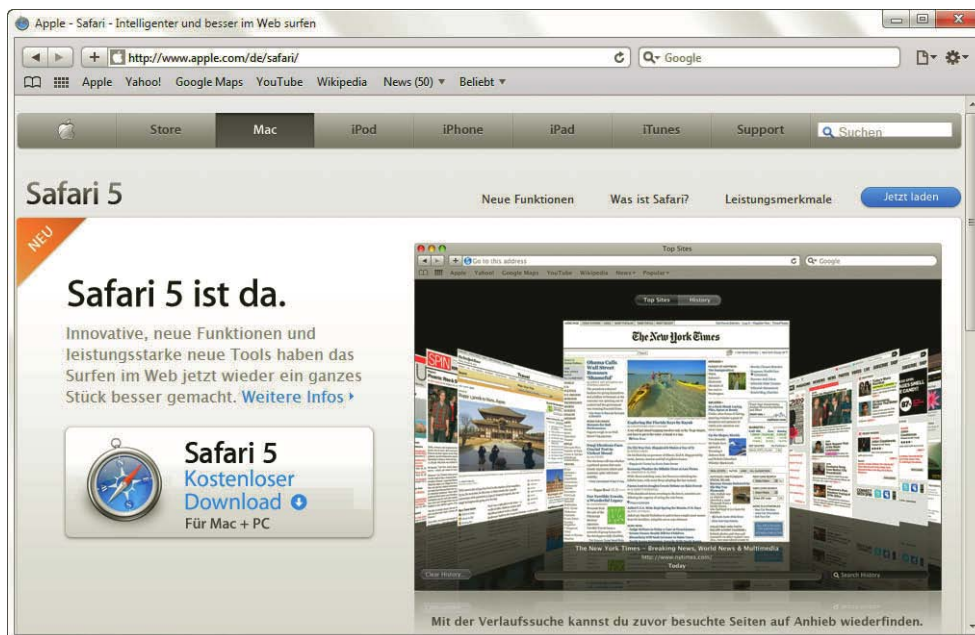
Apple - Safari - Intelligenter und besser im Web surfen

http://www.apple.com/de/safari/

Google

Apple Yahoo! Google Maps YouTube Wikipedia News (50) ▾ Beliebt ▾

Store Mac iPod iPhone iPad iTunes Support Suchen

Safari 5

Neue Funktionen Was ist Safari? Leistungsmerkmale Jetzt laden

NEU

Safari 5 ist da.

Innovative, neue Funktionen und leistungsstarke neue Tools haben das Surfen im Web jetzt wieder ein ganzes Stück besser gemacht. Weitere Infos ›

Safari 5
Kostenloser Download
Für Mac + PC

Top Sites

Go to this address

Google

Apple Yahoo! Google Maps YouTube Wikipedia News ▾ Popular ▾

Top Sites History

The New York Times

The New York Times – Breaking News, World News & Multimedia
http://www.nytimes.com/

Today

Clear History

Search History

Mit der Verlaufssuche kannst du zuvor besuchte Seiten auf Anhieb wiederfinden.